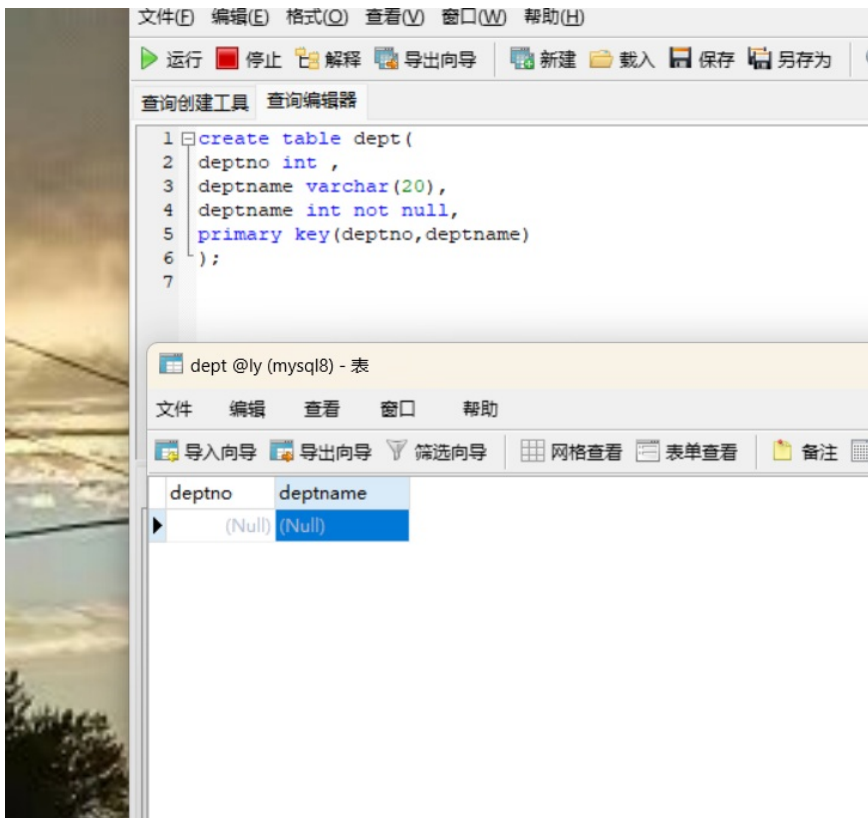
文件(F) 编辑(E) 格式(O) 查看(V) 窗口(W) 帮助(H)

运行 停止 解释 导出向导 新建 载入 保存 另存为

查询创建工具 查询编辑器

1 create table dept(
2 deptno int ,
3 deptname varchar(20),
4 deptname int not null,
5 primary key(deptno,deptname)
6 );
7

dept @ly (mysql8) - 表

文件 编辑 查看 窗口 帮助

导入向导 导出向导 筛选向导 网格查看 表单查看 备注

| deptno | deptname |
|---|---|
| (Null) | (Null) |